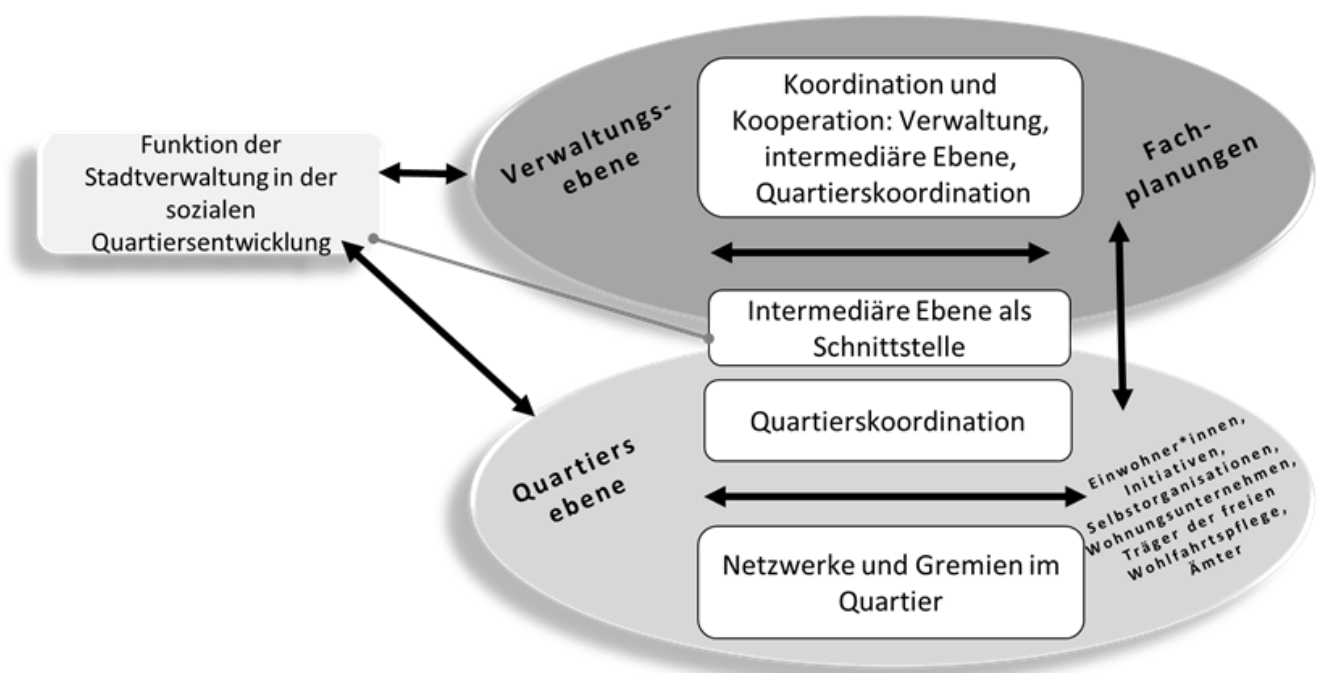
Funktion der Stadtverwaltung in der sozialen Quartiersentwicklung

Verwaltungs-ebene

Koordination und Kooperation: Verwaltung, intermediäre Ebene, Quartierskoordination

Fach-planungen

Intermediäre Ebene als Schnittstelle

Quartierskoordination

Quartiers ebene

Einwohner*innen, Initiativen, Selbstorganisationen, Wohnungsunternehmen, Träger der freien Wohlfahrtspflege, Ämter

Netzwerke und Gremien im Quartier